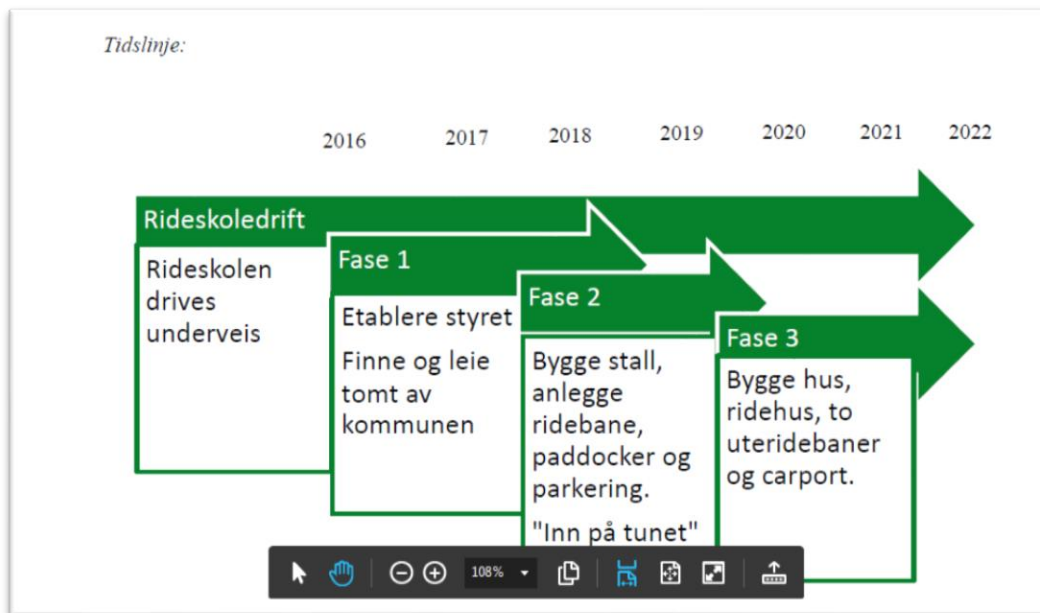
Tidslinje:

2016 2017 2018 2019 2020 2021 2022

Rideskoledrift

Rideskolen drives underveis

Fase 1

Etablere styret

Finne og leie tomt av kommunen

Fase 2

Bygge stall, anlegge ridebane, paddocker og parkering.

"Inn på tunet"

Fase 3

Bygge hus, ridehus, to uteridebaner og carport.

108%